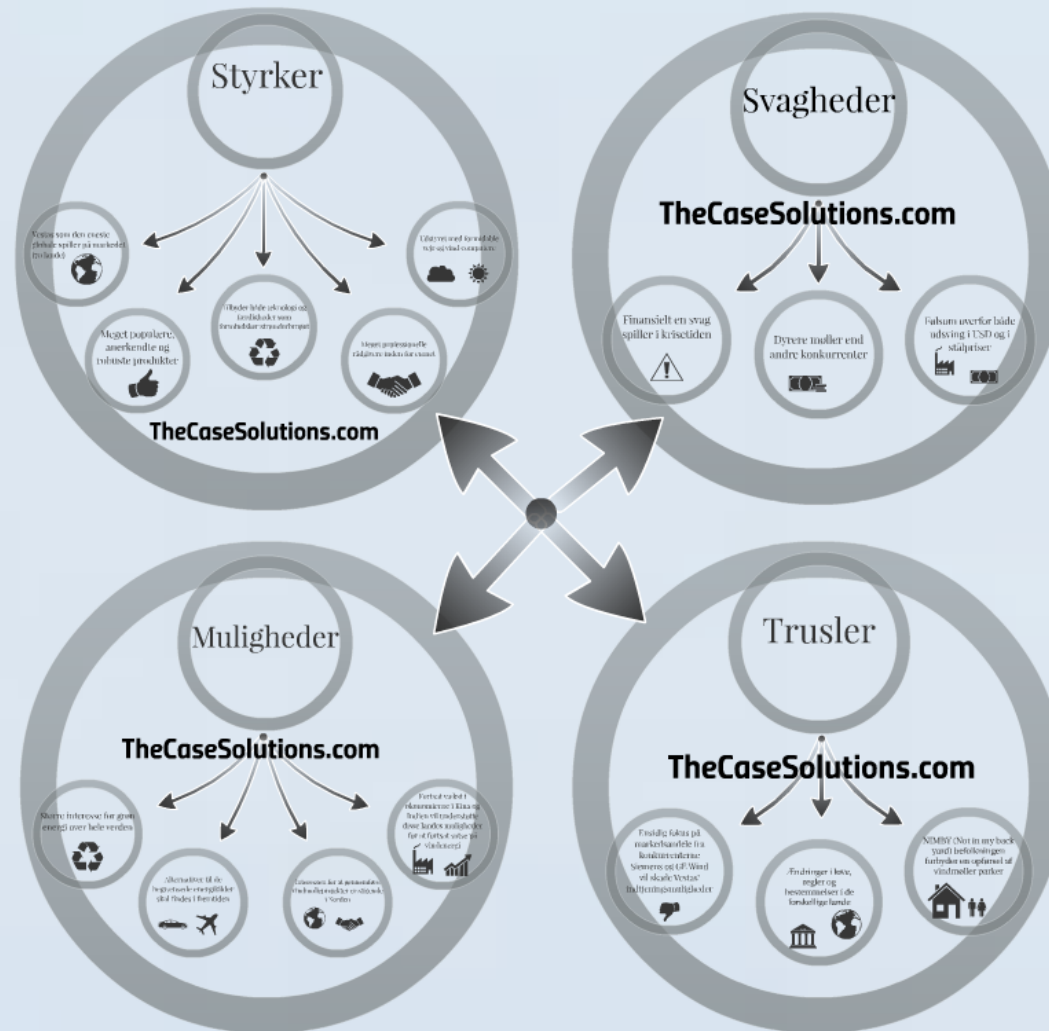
Styrker

Vestas som den eneste globale spiller på markedet (to lande)

Meget populære, anerkendte og robuste produkter

Tilbyder både teknologi og fordelagtige som forudsætter strategiforbruget

Meget professionelle rådgivningsmodeller for kunder

Udstyret med formidable veje og vind-computere

TheCaseSolutions.com

Svagheder

TheCaseSolutions.com

Finansielt en svag spiller i krisetiden

Dyrere møller end andre konkurrenter

Følsom overfor både udsving i USD og i stålpriser

Muligheder

TheCaseSolutions.com

Større interesse for grøn energi over hele verden

Alternativer til de begrænsede energikilder skal findes i fremtiden

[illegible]

Fortsat vækst i økonomierne i Kina og Indien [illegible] for at fortsat være på vindenergi

Trusler

TheCaseSolutions.com

Ensidig fokus på markedsandele fra konkurrenterne Siemens og GE Wind vil skade Vestas' indtjeningsmuligheder

Ændringer i love, regler og bestemmelser i de forskellige lande

NIMBY (Not in my back yard) befolkningen forhindrer om opførsel af vindmøller parker